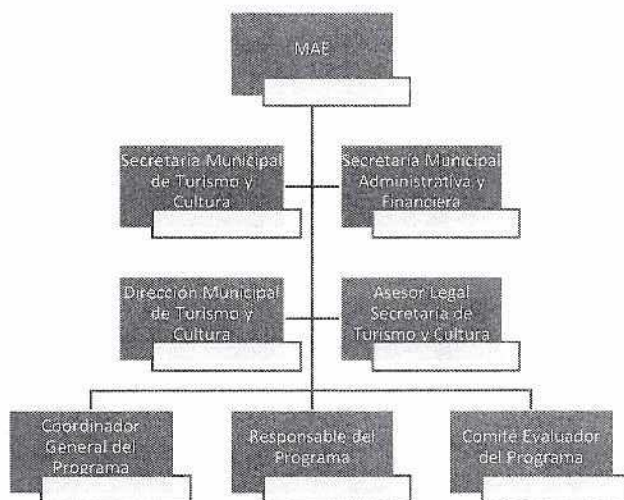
MAE

Secretaria Municipal de Turismo y Cultura

Secretaria Municipal Administrativa y Financiera

Dirección Municipal de Turismo y Cultura

Asesor Legal Secretaria de Turismo y Cultura

Coordinador General del Programa

Responsable del Programa

Comité Evaluador del Programa